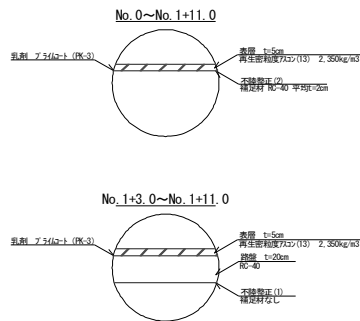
No. 0～No. 1+11. 0

乳剤 プライムコート (PK-3)

表層 t=5cm
再生密粒度アスコン(13) 2,350kg/m3

不陸整正(2)
補足材 RC-40 平均t=2cm

No. 1+3. 0～No. 1+11. 0

乳剤 プライムコート (PK-3)

表層 t=5cm
再生密粒度アスコン(13) 2,350kg/m3

路盤 t=20cm
RC-40

不陸整正(1)
補足材なし